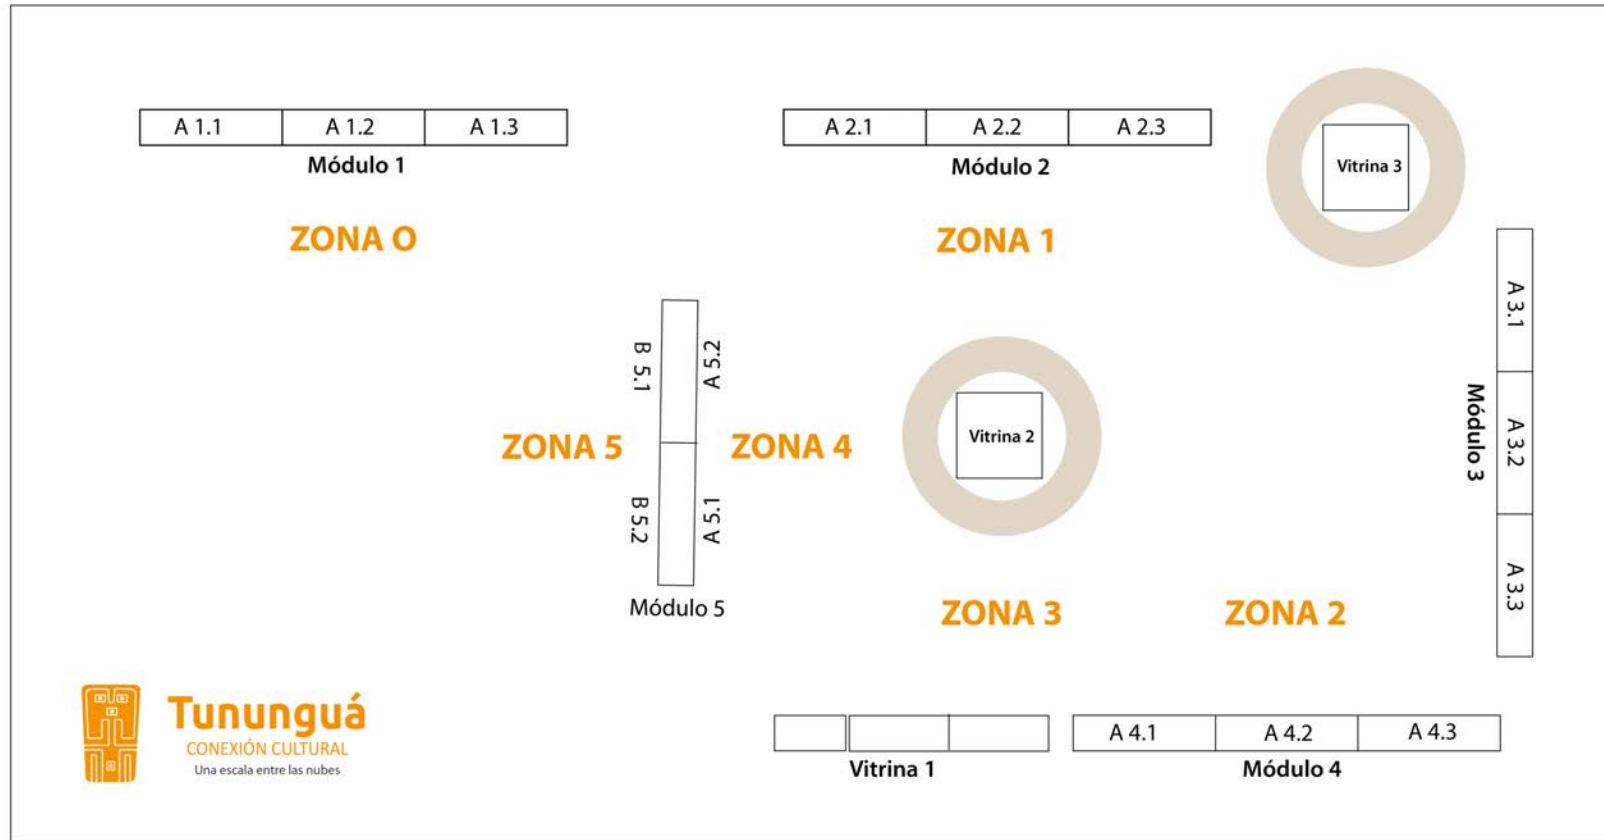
A 1.1 A 1.2 A 1.3
Módulo 1

A 2.1 A 2.2 A 2.3
Módulo 2

Vitrina 3

ZONA O

ZONA 1

A 3.1
A 3.2
A 3.3
Módulo 3

B 5.1
B 5.2
A 5.2
A 5.1
Módulo 5

ZONA 5

ZONA 4

Vitrina 2

ZONA 3

ZONA 2

Tununguá
CONEXIÓN CULTURAL
Una escala entre las nubes

Vitrina 1

A 4.1 A 4.2 A 4.3
Módulo 4